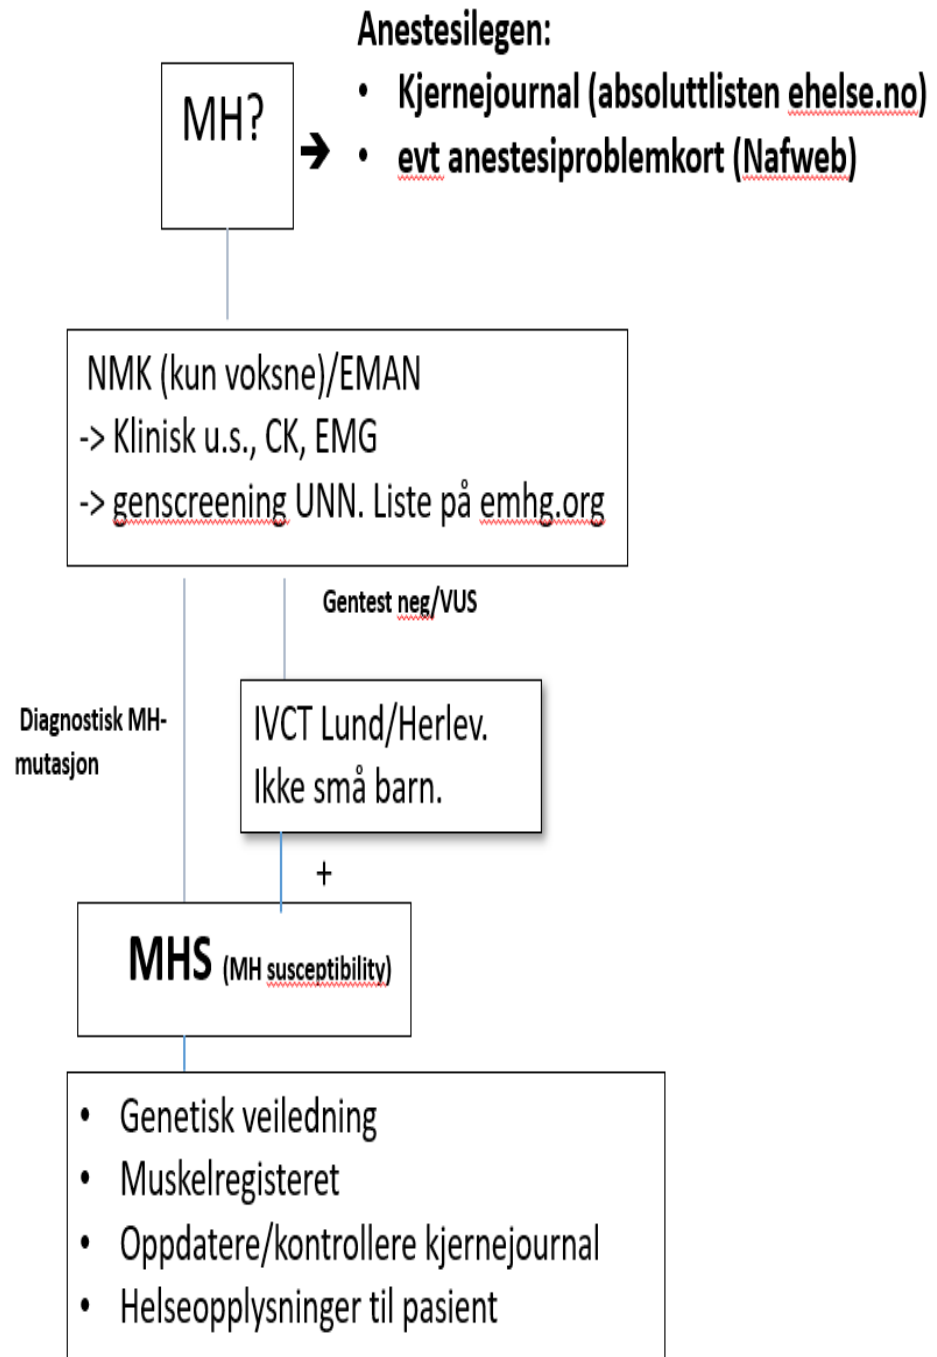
MH?

Anestesilegen:
- Kjernejournal (absoluttlisten ehelse.no)
- evt anestesiproblemkort (Nafweb)

NMK (kun voksne)/EMAN
-> Klinisk u.s., CK, EMG
-> genscreening UNN. Liste på emhg.org

Gentest neg/VUS

Diagnostisk MH-mutasjon

IVCT Lund/Herlev.
Ikke små barn.

+

MHS (MH susceptibility)

- Genetisk veiledning
- Muskelregisteret
- Oppdatere/kontrollere kjernejournal
- Helseopplysninger til pasient